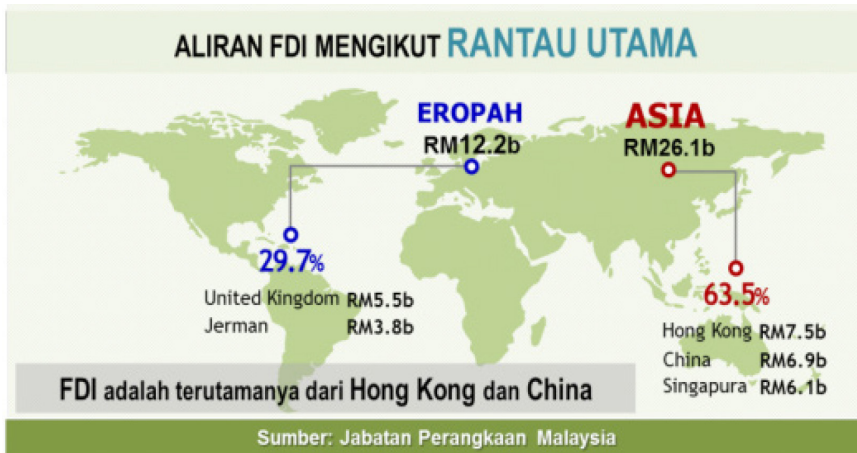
ALIRAN FDI MENGIKUT RANTAU UTAMA

EROPAH
RM12.2b

ASIA
RM26.1b

29.7%

United Kingdom RM5.5b
Jerman RM3.8b

63.5%

Hong Kong RM7.5b
China RM6.9b
Singapura RM6.1b

FDI adalah terutamanya dari Hong Kong dan China

Sumber: Jabatan Perangkaan Malaysia